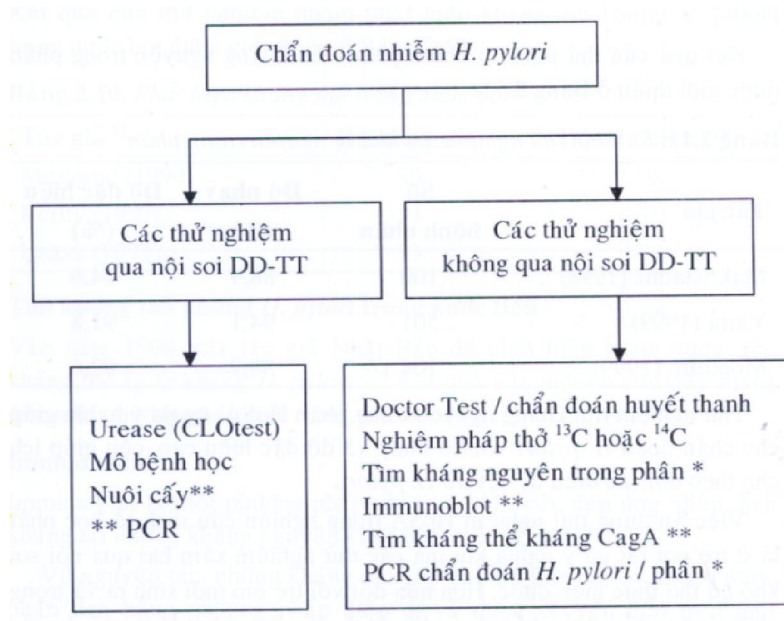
Chẩn đoán nhiễm *H. pylori*

Các thử nghiệm qua nội soi DD-TT

Các thử nghiệm không qua nội soi DD-TT

Urease (CLOtest)
Mô bệnh học
Nuôi cấy**
** PCR

Doctor Test / chẩn đoán huyết thanh
Nghiệm pháp thở $^{13}C$ hoặc $^{14}C$
Tìm kháng nguyên trong phân *
Immunoblot **
Tìm kháng thể kháng CagA **
PCR chẩn đoán *H. pylori* / phân *